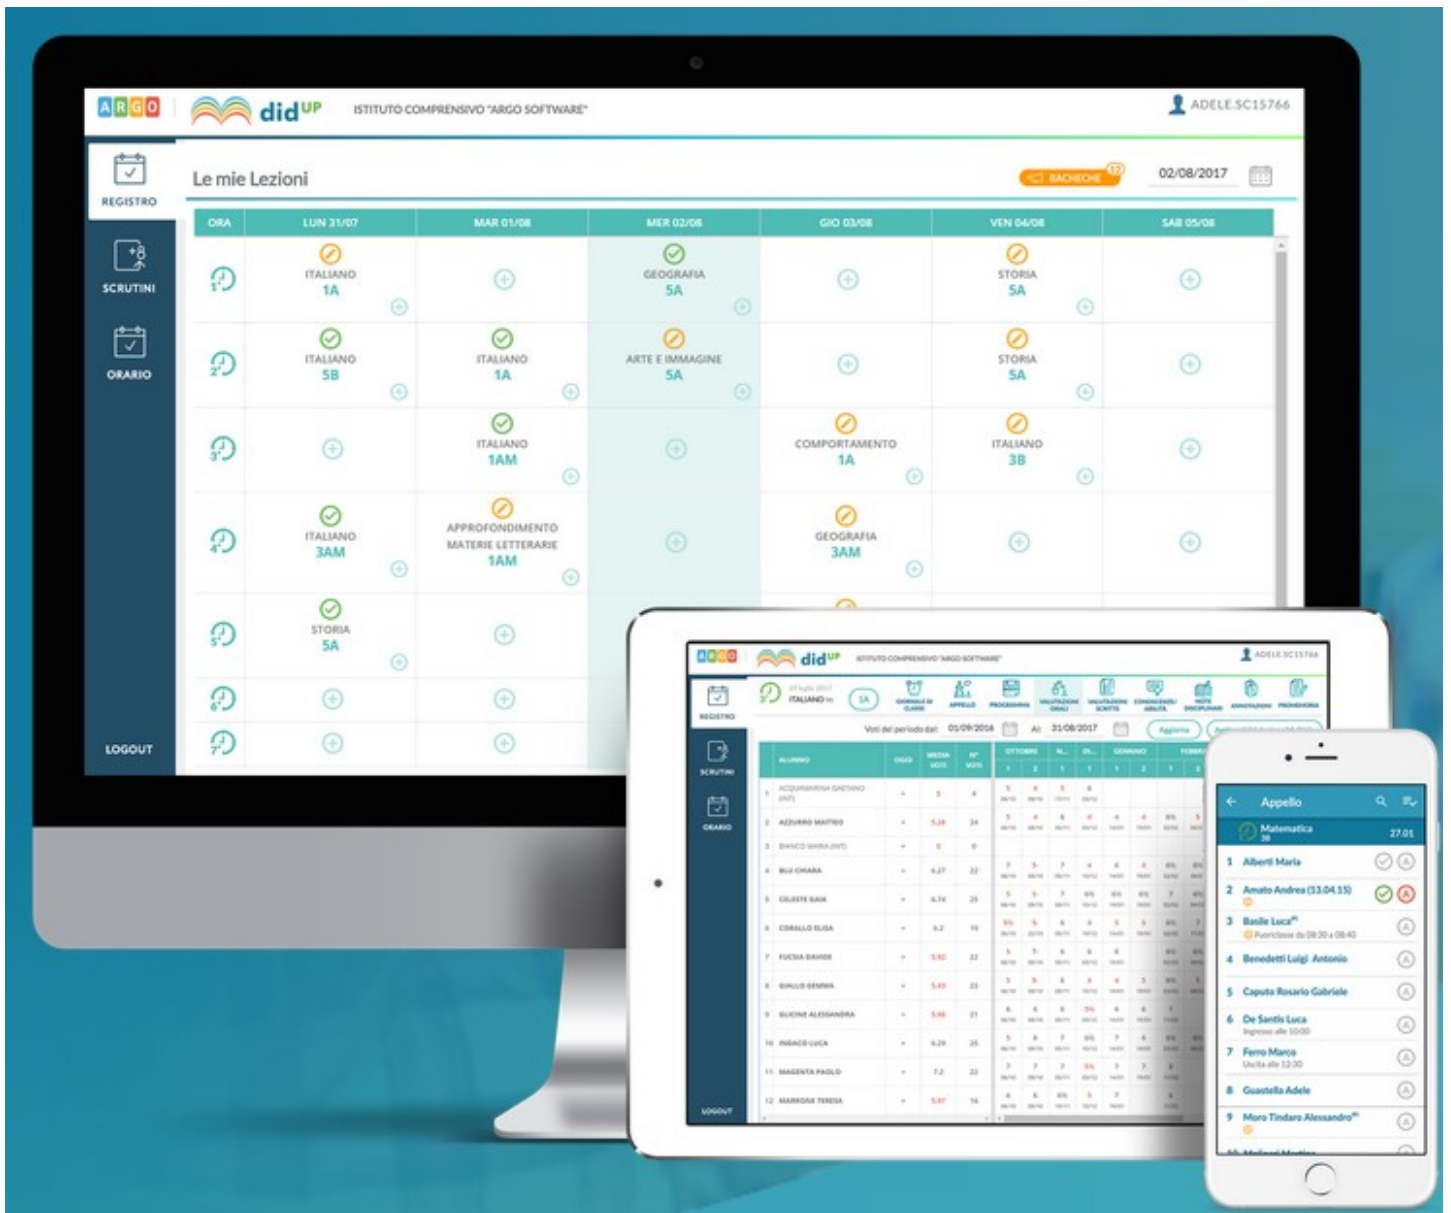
ARGO didUP ISTITUTO COMPRENSIVO "ARGO SOFTWARE" ADELE.SC15766

REGISTRO
SCRUTINI
ORARIO
LOGOUT

Le mie Lezioni

BACHECHE 12
02/08/2017

| ORA | LUN 31/07 | MAR 01/08 | MER 02/08 | GIO 03/08 | VEN 04/08 | SAB 05/08 |
|---|---|---|---|---|---|---|
| 1ª | ITALIANO 1A | | GEOGRAFIA 5A | | STORIA 5A | |
| 2ª | ITALIANO 5B | ITALIANO 1A | ARTE E IMMAGINE 5A | | STORIA 5A | |
| 3ª | | ITALIANO 1AM | | COMPORTAMENTO 1A | ITALIANO 3B | |
| 4ª | ITALIANO 3AM | APPROFONDIMENTO MATERIE LETTERARIE 1AM | | GEOGRAFIA 3AM | | |
| 5ª | STORIA 5A | | | | | |
| 6ª | | | | | | |
| 7ª | | | | | | |

ARGO didUP ISTITUTO COMPRENSIVO "ARGO SOFTWARE" ADELE.SC15766
REGISTRO
SCRUTINI
ORARIO
LOGOUT
ITALIANO 5A
APPELLO
PROGRAMMA
Voti del periodo dal: 01/09/2016 Al: 31/08/2017 Aggiorna
ALUNNO
OTTOBRE
GENNAIO
1 ACQUAMARINA GAETANO
2 AZZURRO MATTEO
3 BIANCO MARIA
4 BLU CHIARA
5 CELESTE GAIA
6 CORALLO ELISA
7 FUCSIA DAVIDE
8 GIALLO GEMMA
9 GLICINE ALESSANDRA
10 INDACO LUCA
11 MAGENTA PAOLO
12 MARRONE TERESA

Appello
Matematica
27.01
1 Alberti Maria
2 Amato Andrea (13.04.15)
3 Basile Luca
4 Benedetti Luigi Antonio
5 Caputo Rosario Gabriele
6 De Santis Luca
7 Ferro Marco
8 Guastella Adele
9 Moro Tindaro Alessandro